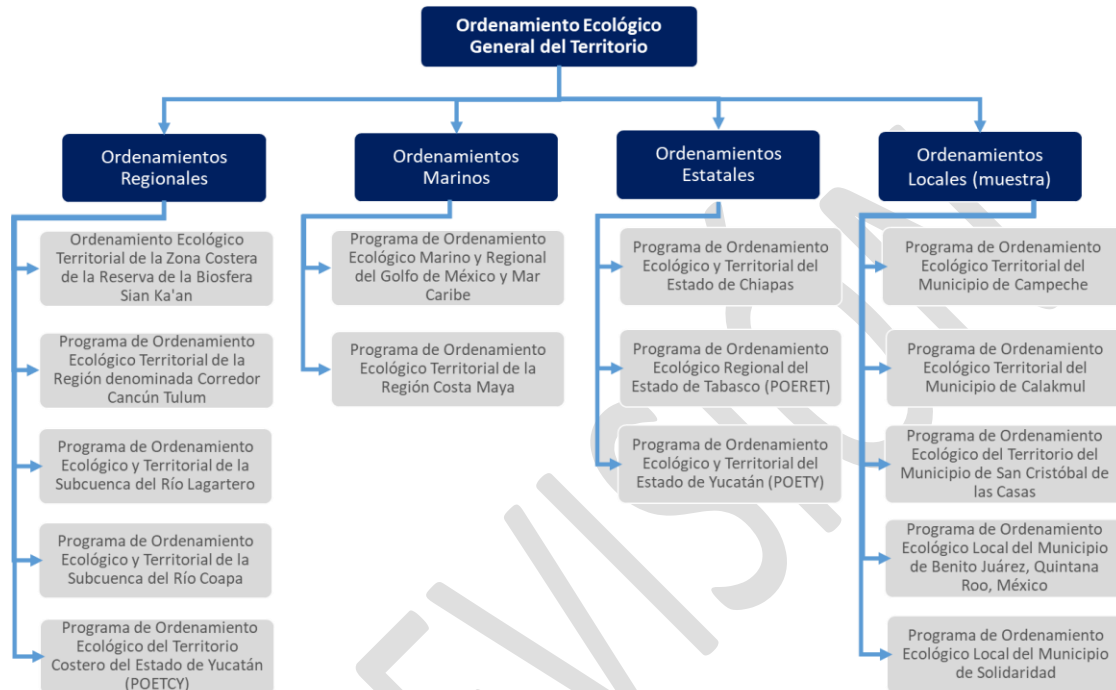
Ordenamiento Ecológico General del Territorio

Ordenamientos Regionales

Ordenamiento Ecológico Territorial de la Zona Costera de la Reserva de la Biosfera Sian Ka'an

Programa de Ordenamiento Ecológico Territorial de la Región denominada Corredor Cancún Tulum

Programa de Ordenamiento Ecológico y Territorial de la Subcuenca del Río Lagartero

Programa de Ordenamiento Ecológico y Territorial de la Subcuenca del Río Coapa

Programa de Ordenamiento Ecológico del Territorio Costero del Estado de Yucatán (POETCY)

Ordenamientos Marinos

Programa de Ordenamiento Ecológico Marino y Regional del Golfo de México y Mar Caribe

Programa de Ordenamiento Ecológico Territorial de la Región Costa Maya

Ordenamientos Estatales

Programa de Ordenamiento Ecológico y Territorial del Estado de Chiapas

Programa de Ordenamiento Ecológico Regional del Estado de Tabasco (POERET)

Programa de Ordenamiento Ecológico y Territorial del Estado de Yucatán (POETY)

Ordenamientos Locales (muestra)

Programa de Ordenamiento Ecológico Territorial del Municipio de Campeche

Programa de Ordenamiento Ecológico Territorial del Municipio de Calakmul

Programa de Ordenamiento Ecológico del Territorio del Municipio de San Cristóbal de las Casas

Programa de Ordenamiento Ecológico Local del Municipio de Benito Juárez, Quintana Roo, México

Programa de Ordenamiento Ecológico Local del Municipio de Solidaridad

REVISIÓN